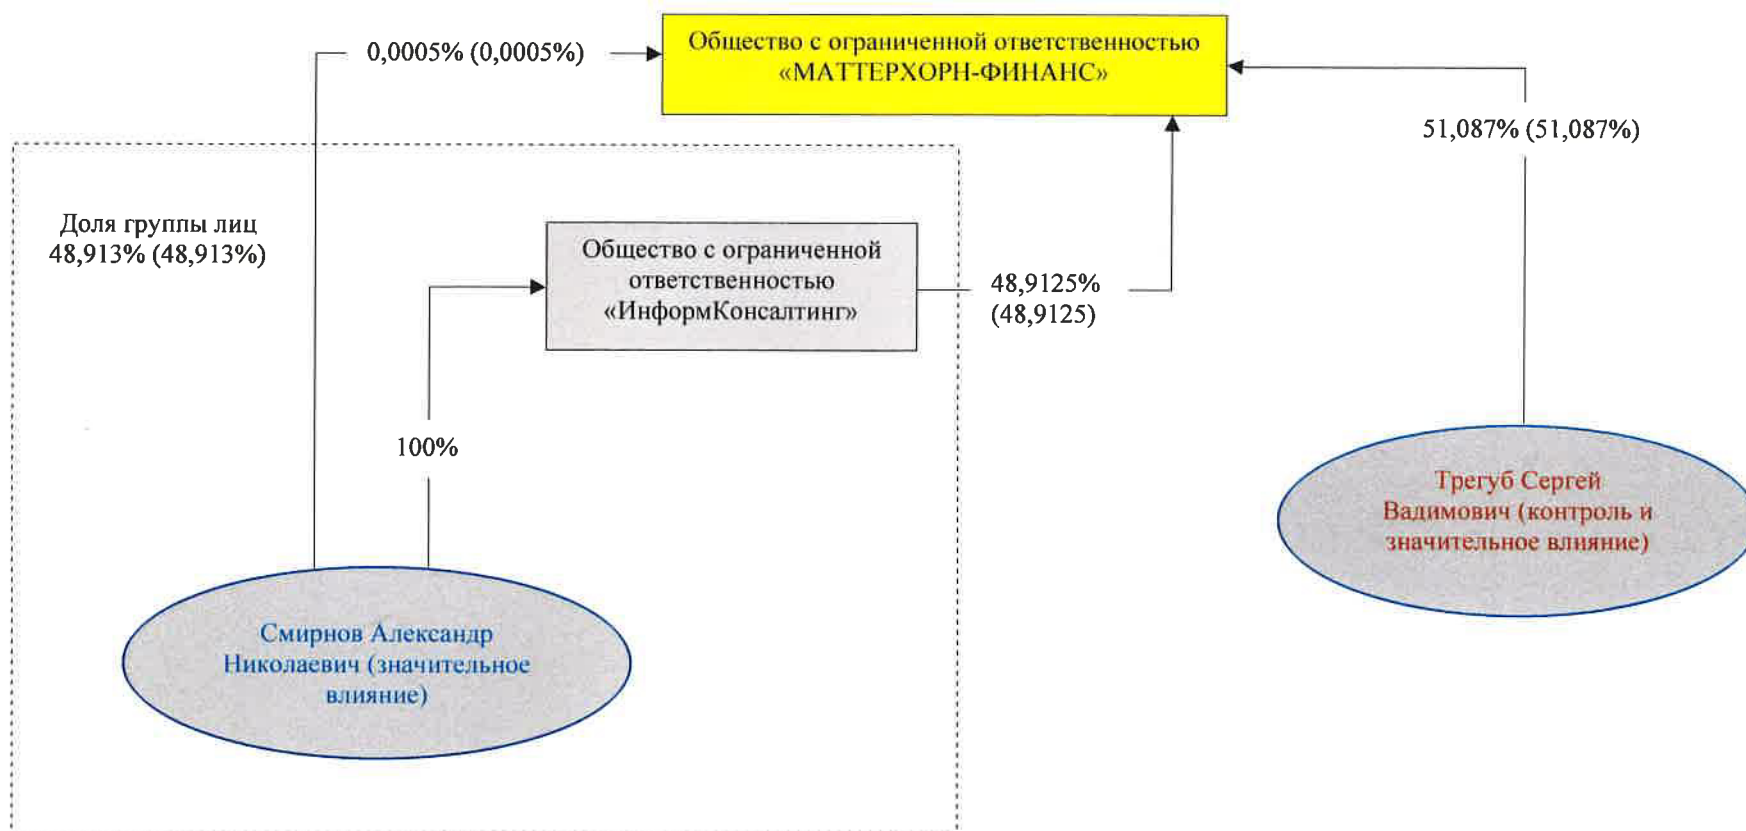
0,0005% (0,0005%)

Общество с ограниченной ответственностью «МАТТЕРХОРН-ФИНАНС»

51,087% (51,087%)

Доля группы лиц 48,913% (48,913%)

Общество с ограниченной ответственностью «ИнформКонсалтинг»

48,9125% (48,9125)

100%

Трегуб Сергей Вадимович (контроль и значительное влияние)

Смирнов Александр Николаевич (значительное влияние)